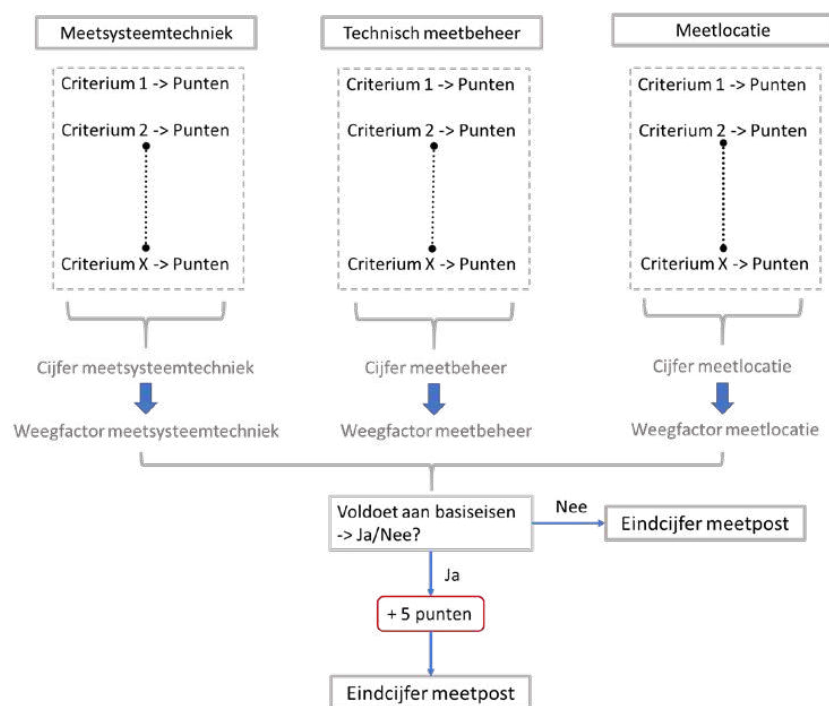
Meetsysteemtechniek

Criterium 1 -> Punten

Criterium 2 -> Punten

Criterium X -> Punten

Cijfer meetsysteemtechniek

Weegfactor meetsysteemtechniek

Technisch meetbeheer

Criterium 1 -> Punten

Criterium 2 -> Punten

Criterium X -> Punten

Cijfer meetbeheer

Weegfactor meetbeheer

Meetlocatie

Criterium 1 -> Punten

Criterium 2 -> Punten

Criterium X -> Punten

Cijfer meetlocatie

Weegfactor meetlocatie

Voldoet aan basiseisen -> Ja/Nee?

Nee

Eindcijfer meetpost

Ja

+ 5 punten

Eindcijfer meetpost